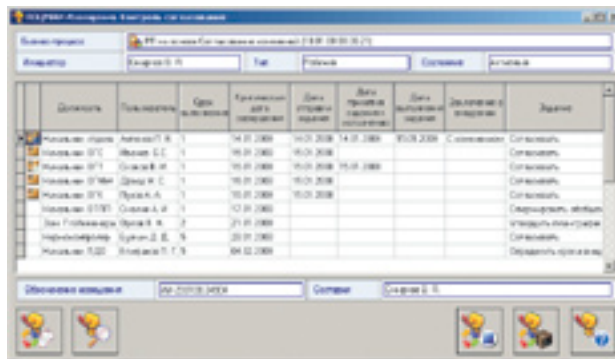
ПОДРАЗ-Исполнение. Контроль согласования

Бизнес-процесс | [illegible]
Инициатор | Захаров В. Н. | Тип | Плановое | Состояние | Активный

| Должность | Пользователь | Срок выполнения | Критическая дата завершения | Дата отправки задания | Дата принятия задания к исполнению | Дата выполнения задания | Заключение о выполнении | Задание |
|---|---|---|---|---|---|---|---|---|
| Начальник отдела | Антонов П. Ю. | 1 | 14.01.2008 | 14.01.2008 | 14.01.2008 | 15.01.2008 | С замечаниями | Согласовать |
| Начальник ОГС | Иванов С. С. | 1 | 15.01.2008 | 15.01.2008 | | | | Согласовать |
| Начальник ОГТ | Соколов В. М. | 1 | 15.01.2008 | 15.01.2008 | 15.01.2008 | | | Согласовать |
| Начальник ОГМех | Шилов И. С. | 1 | 15.01.2008 | 15.01.2008 | | | | Согласовать |
| Начальник ОГК | Орлов А. А. | 1 | 15.01.2008 | 15.01.2008 | | | | Согласовать |
| Начальник ОТИТ | Сизова А. И. | 1 | 17.01.2008 | | | | | Сформировать, отобрать |
| Зам. Главного инженера | Орлов В. Н. | 2 | 21.01.2008 | | | | | Утвердить извещение |
| Нормоконтролер | Бунин Д. В. | 5 | 20.01.2008 | | | | | Согласовать |
| Начальник ПДО | Кондаков П. Г. | 5 | 04.02.2008 | | | | | Обработать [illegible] |

Обозначение извещения | АИ-2008.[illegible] | Составил | Захаров В. Н.